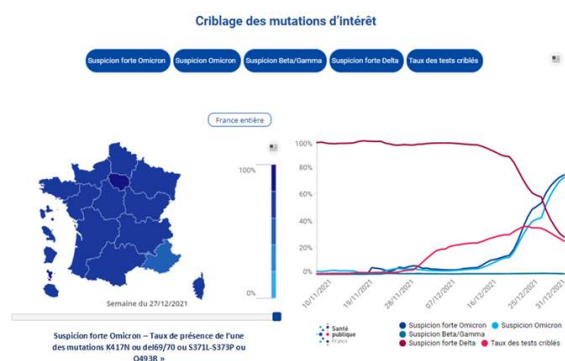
Criblage des mutations d'intérêt

Suspicion forte Omicron | Suspicion Omicron | Suspicion Beta/Gamma | Suspicion forte Delta | Taux des tests criblés

France entière

100%

0%

Semaine du 27/12/2021

Suspicion forte Omicron – Taux de présence de l'une des mutations K417N ou del69/70 ou S371L-S373P ou Q493R »

100%
75%
50%
25%
0%

10/11/2021
19/11/2021
28/11/2021
07/12/2021
16/12/2021
25/12/2021
31/12/2021

Santé publique France

Suspicion forte Omicron
Suspicion Omicron
Suspicion Beta/Gamma
Suspicion forte Delta
Taux des tests criblés